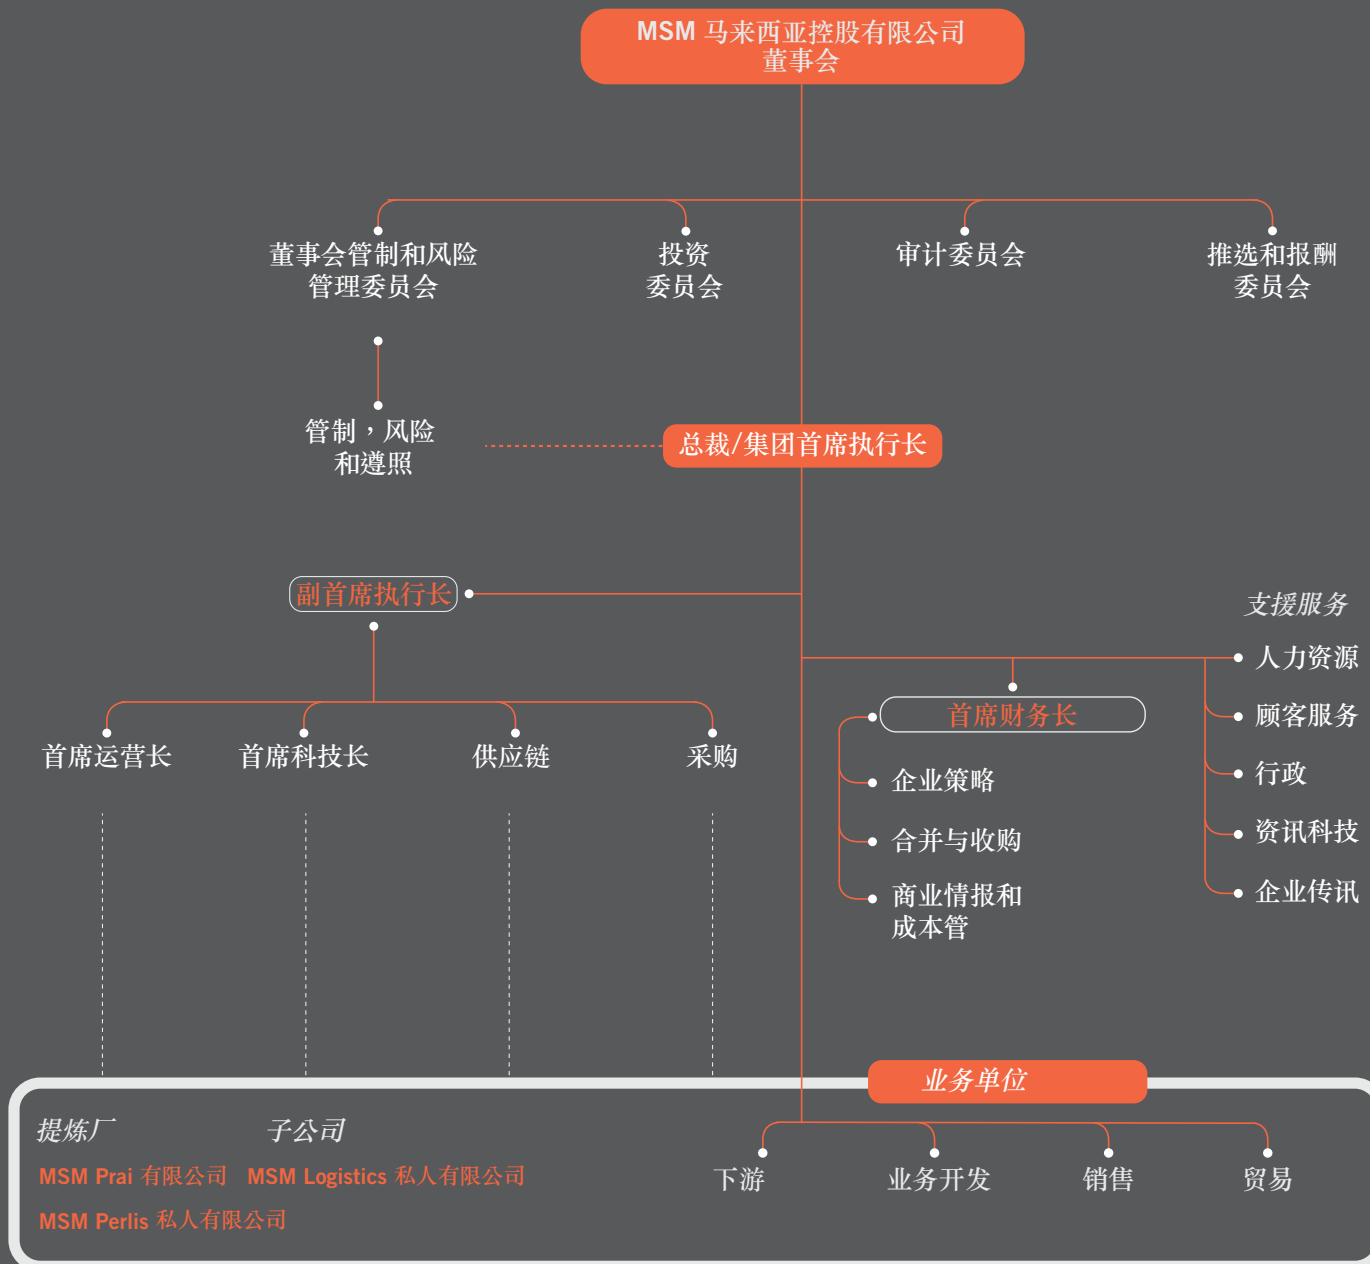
MSM 马来西亚控股有限公司
董事会

董事会管制和风险管理委员会

投资委员会

审计委员会

推选和报酬委员会

管制，风险和遵照

总裁/集团首席执行长

副首席执行长

支援服务

人力资源

顾客服务

行政

资讯科技

企业传讯

首席财务长

企业策略

合并与收购

商业情报和成本管

首席运营长

首席科技长

供应链

采购

业务单位

提炼厂

子公司

MSM Prai 有限公司

MSM Logistics 私人有限公司

MSM Perlis 私人有限公司

下游

业务开发

销售

贸易